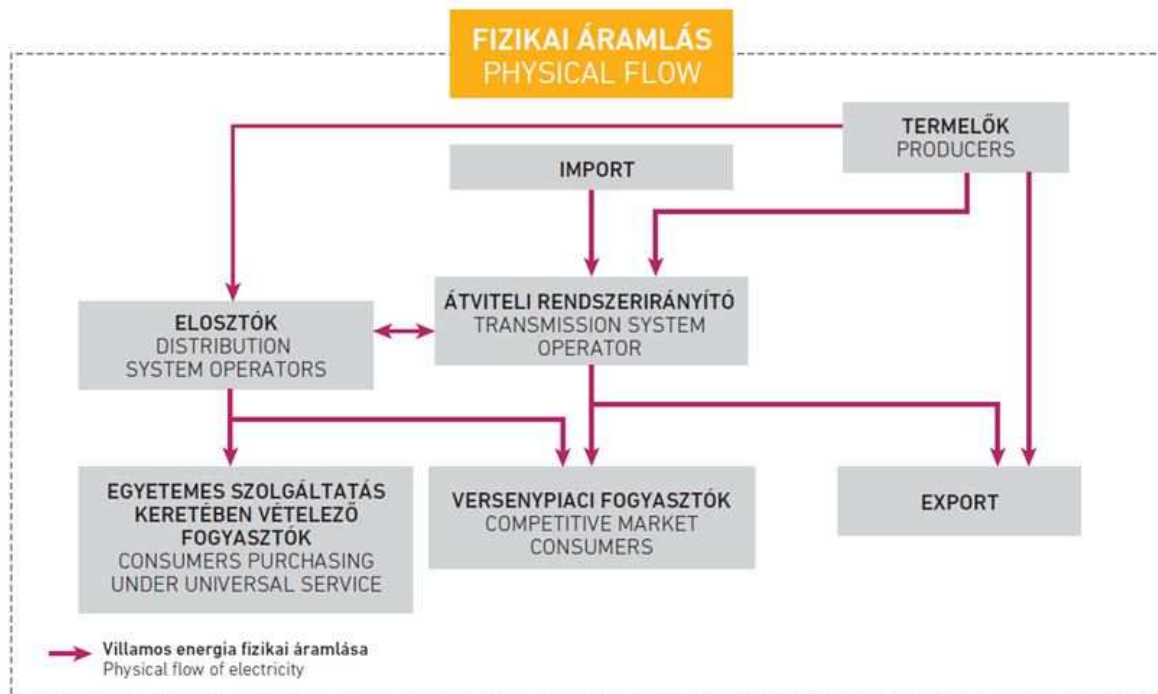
FIZIKAI ÁRAMLÁS
PHYSICAL FLOW

TERMELŐK
PRODUCERS

IMPORT

ÁTVITELI RENDSZERIRÁNYÍTÓ
TRANSMISSION SYSTEM OPERATOR

ELOSZTÓK
DISTRIBUTION SYSTEM OPERATORS

EGYETEMES SZOLGÁLTATÁS KERETÉBEN VÉTELEZŐ FOGYASZTÓK
CONSUMERS PURCHASING UNDER UNIVERSAL SERVICE

VERSENYPIACI FOGYASZTÓK
COMPETITIVE MARKET CONSUMERS

EXPORT

Villamos energia fizikai áramlása
Physical flow of electricity